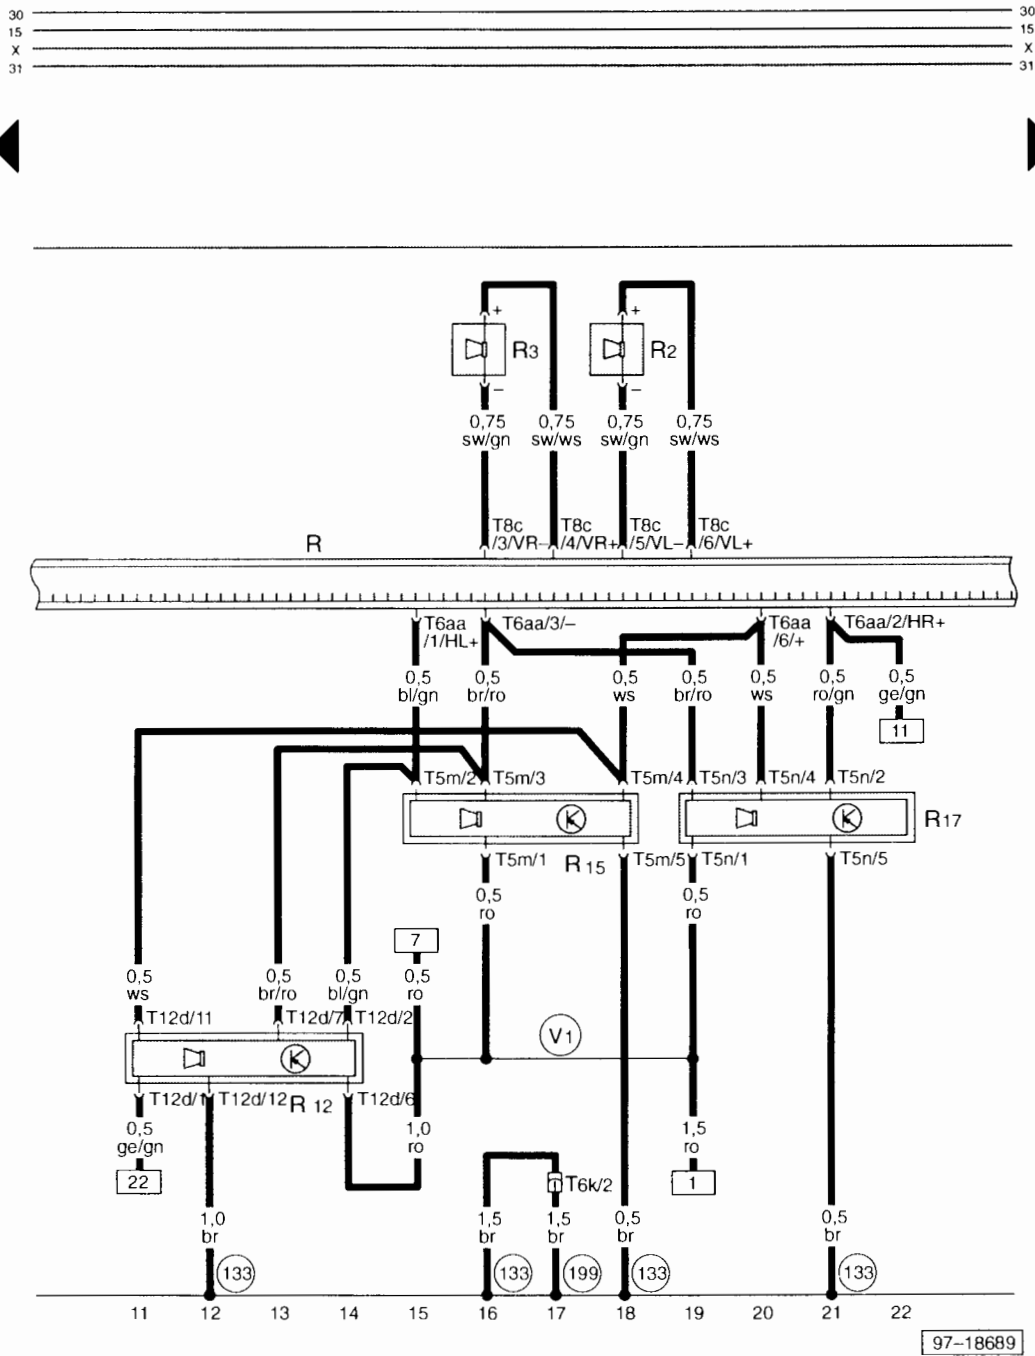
30
15
X
31

30
15
X
31

R3
+
–

R2
+
–

0,75 sw/gn
0,75 sw/ws
0,75 sw/gn
0,75 sw/ws

T8c /3/VR–
T8c /4/VR+
T8c /5/VL–
T8c /6/VL+

R

T6aa /1/HL+
T6aa/3/–
T6aa /6/+
T6aa/2/HR+

0,5 bl/gn
0,5 br/ro
0,5 ws
0,5 br/ro
0,5 ws
0,5 ro/gn
0,5 ge/gn

11

T5m/2
T5m/3
T5m/4
T5n/3
T5n/4
T5n/2

R17

T5m/1
R 15
T5m/5
T5n/1
T5n/5

0,5 ro
0,5 ro

7

0,5 ws
0,5 br/ro
0,5 bl/gn
0,5 ro

T12d/11
T12d/7
T12d/2

V1

T12d/1
T12d/12
R 12
T12d/6

0,5 ge/gn
1,0 ro
1,5 ro

22
1

T6k/2

1,0 br
1,5 br
1,5 br
0,5 br
0,5 br

133
133
199
133
133

11 12 13 14 15 16 17 18 19 20 21 22

97–18689